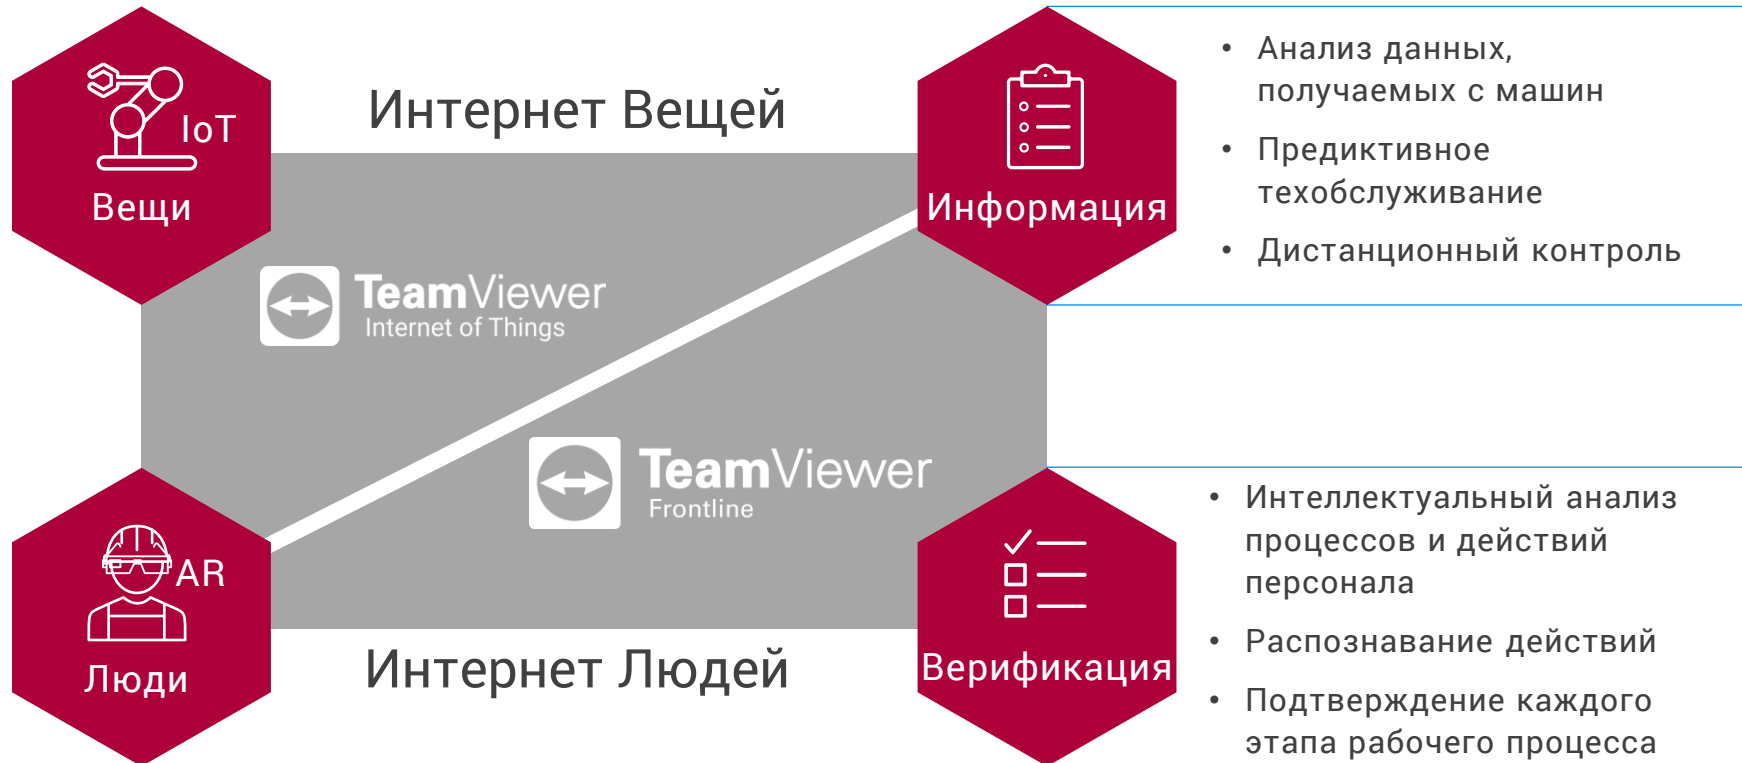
IoT
Вещи

Интернет Вещей

Информация

• Анализ данных, получаемых с машин
• Предиктивное техобслуживание
• Дистанционный контроль

TeamViewer
Internet of Things

TeamViewer
Frontline

AR
Люди

Интернет Людей

Верификация

• Интеллектуальный анализ процессов и действий персонала
• Распознавание действий
• Подтверждение каждого этапа рабочего процесса